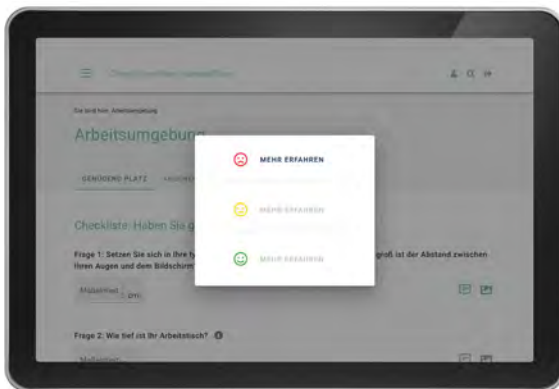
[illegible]

Sie sind hier: Arbeitsumgebung

Arbeitsumgebung

GENÜGEND PLATZ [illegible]

Checkliste: Haben Sie g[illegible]

Frage 1: Setzen Sie sich in Ihre ty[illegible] groß ist der Abstand zwischen Ihren Augen und dem Bildschirm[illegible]

Abstand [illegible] cm

Frage 2: Wie tief ist Ihr Arbeitstisch?

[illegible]

MEHR ERFAHREN

MEHR ERFAHREN

MEHR ERFAHREN